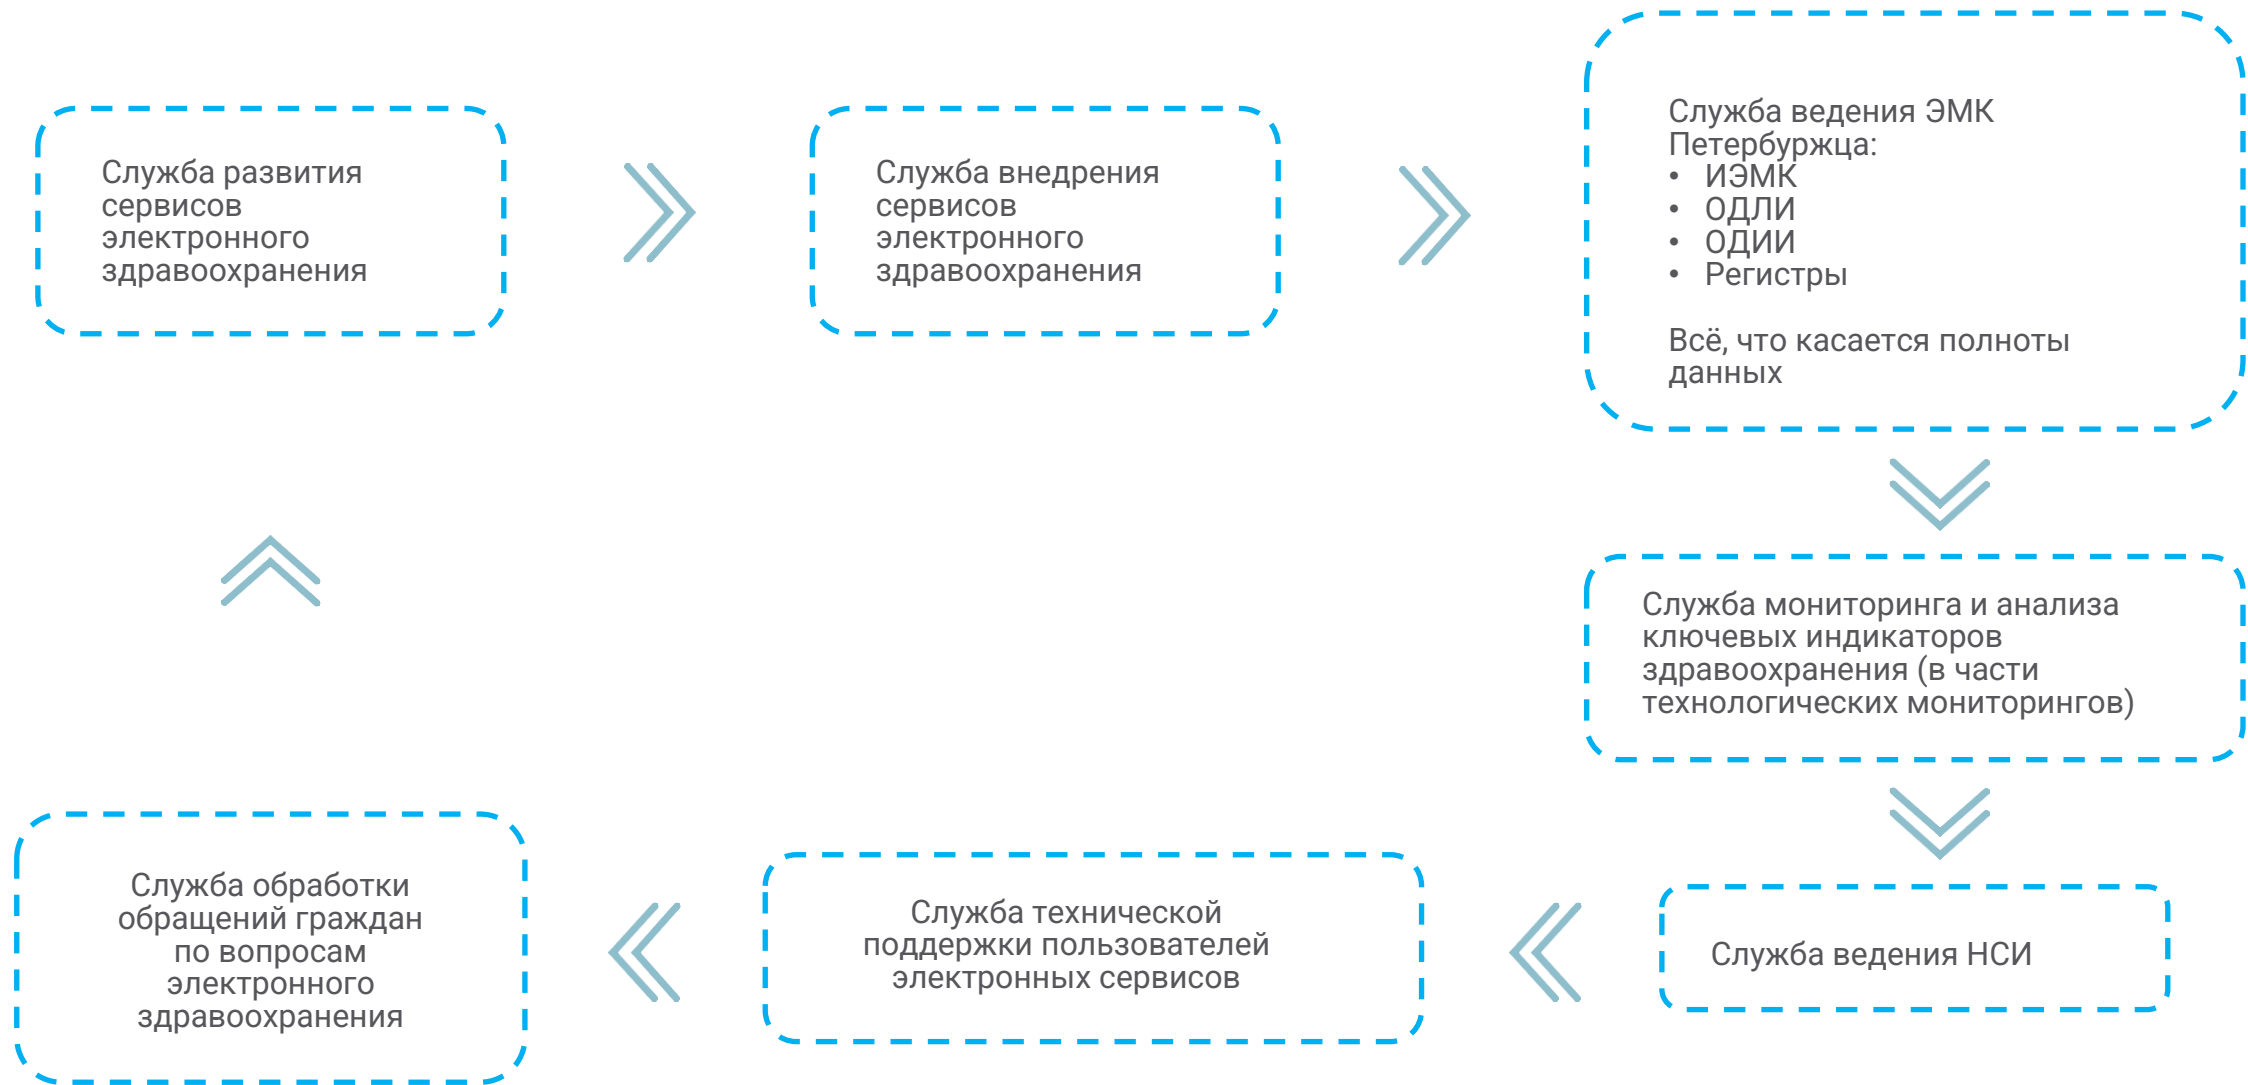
Служба развития сервисов электронного здравоохранения

Служба внедрения сервисов электронного здравоохранения

Служба ведения ЭМК Петербуржца:
• ИЭМК
• ОДЛИ
• ОДИИ
• Регистры

Всё, что касается полноты данных

Служба мониторинга и анализа ключевых индикаторов здравоохранения (в части технологических мониторингов)

Служба ведения НСИ

Служба технической поддержки пользователей электронных сервисов

Служба обработки обращений граждан по вопросам электронного здравоохранения